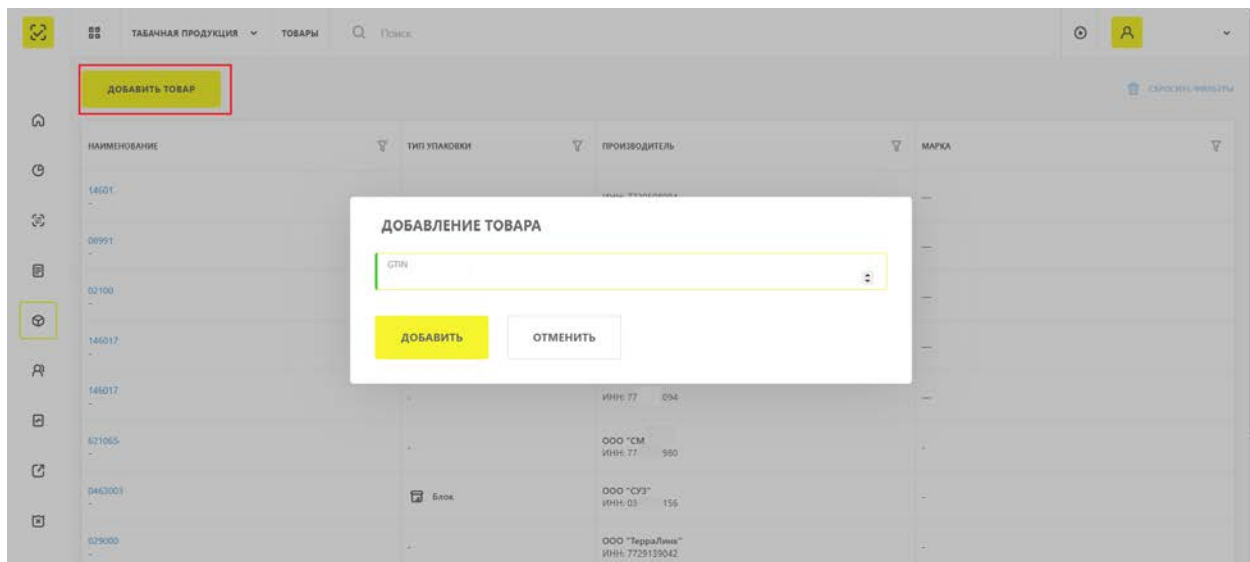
ТАБАЧНАЯ ПРОДУКЦИЯ ТОВАРЫ Поиск

ДОБАВИТЬ ТОВАР

СБРОСИТЬ ФИЛЬТРЫ

| НАИМЕНОВАНИЕ | ТИП УПАКОВКИ | ПРОИЗВОДИТЕЛЬ | МАРКА |
|---|---|---|---|
| 14601 - | | ИНН: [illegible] | — |
| 08991 - | | | — |
| 02100 - | | | — |
| 146017 - | | | — |
| 146017 - | - | ИНН: 77 094 | — |
| 621065 - | - | ООО "СМ ИНН: 77 980 | - |
| 0463003 - | Блок | ООО "СУЗ" ИНН: 03 156 | - |
| 029000 - | - | ООО "ТерраЛинк" ИНН: 7729139042 | - |

ДОБАВЛЕНИЕ ТОВАРА

GTIN

ДОБАВИТЬ

ОТМЕНИТЬ